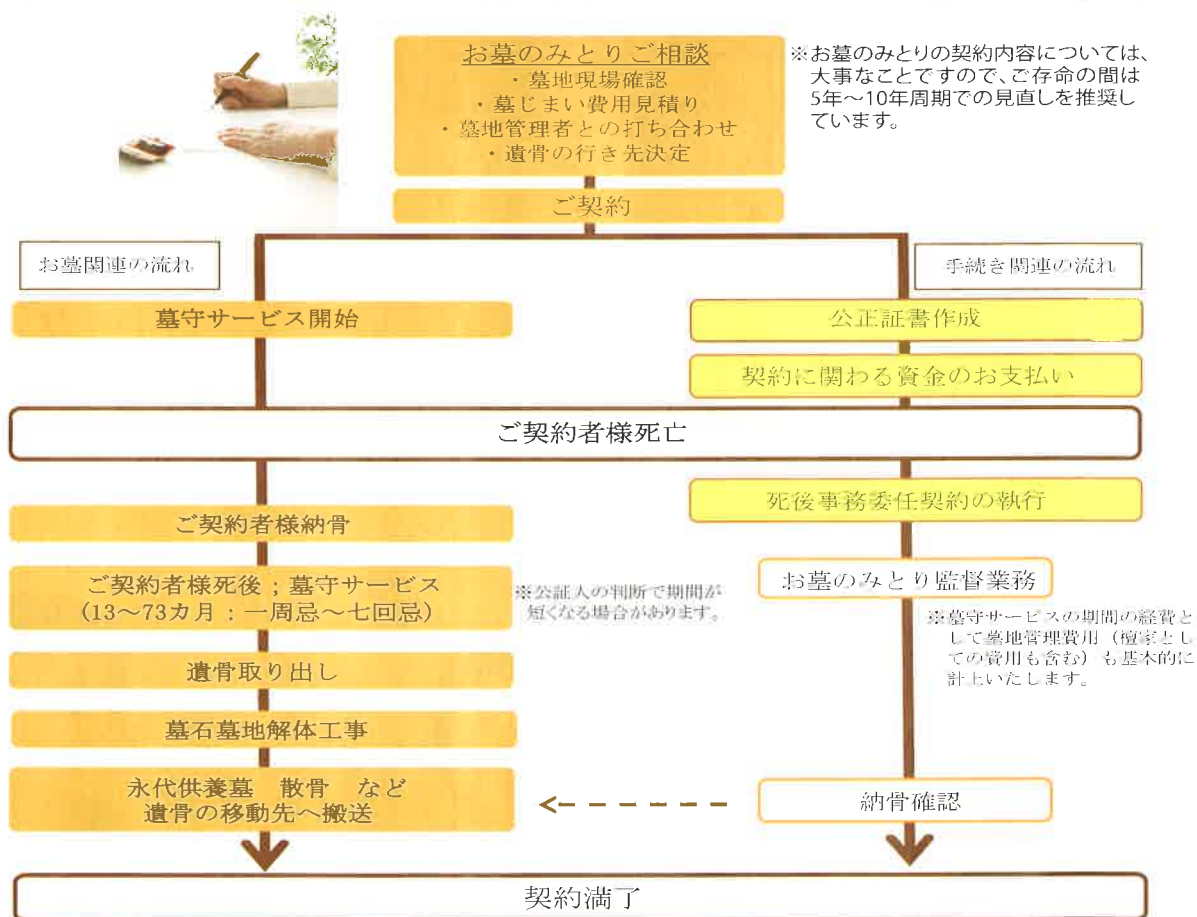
お墓のみとりご相談
・墓地現場確認
・墓じまい費用見積り
・墓地管理者との打ち合わせ
・遺骨の行き先決定

※お墓のみとりの契約内容については、大事なことですので、ご存命の間は5年～10年周期での見直しを推奨しています。

ご契約

お墓関連の流れ

手続き関連の流れ

墓守サービス開始

公正証書作成

契約に関わる資金のお支払い

ご契約者様死亡

死後事務委任契約の執行

ご契約者様納骨

ご契約者様死後；墓守サービス（13～73カ月：一周忌～七回忌）

※公証人の判断で期間が短くなる場合があります。

お墓のみとり監督業務

※墓守サービスの期間の経費として墓地管理費用（檀家としての費用も含む）も基本的に計上いたします。

遺骨取り出し

墓石墓地解体工事

永代供養墓　散骨　など
遺骨の移動先へ搬送

納骨確認

契約満了